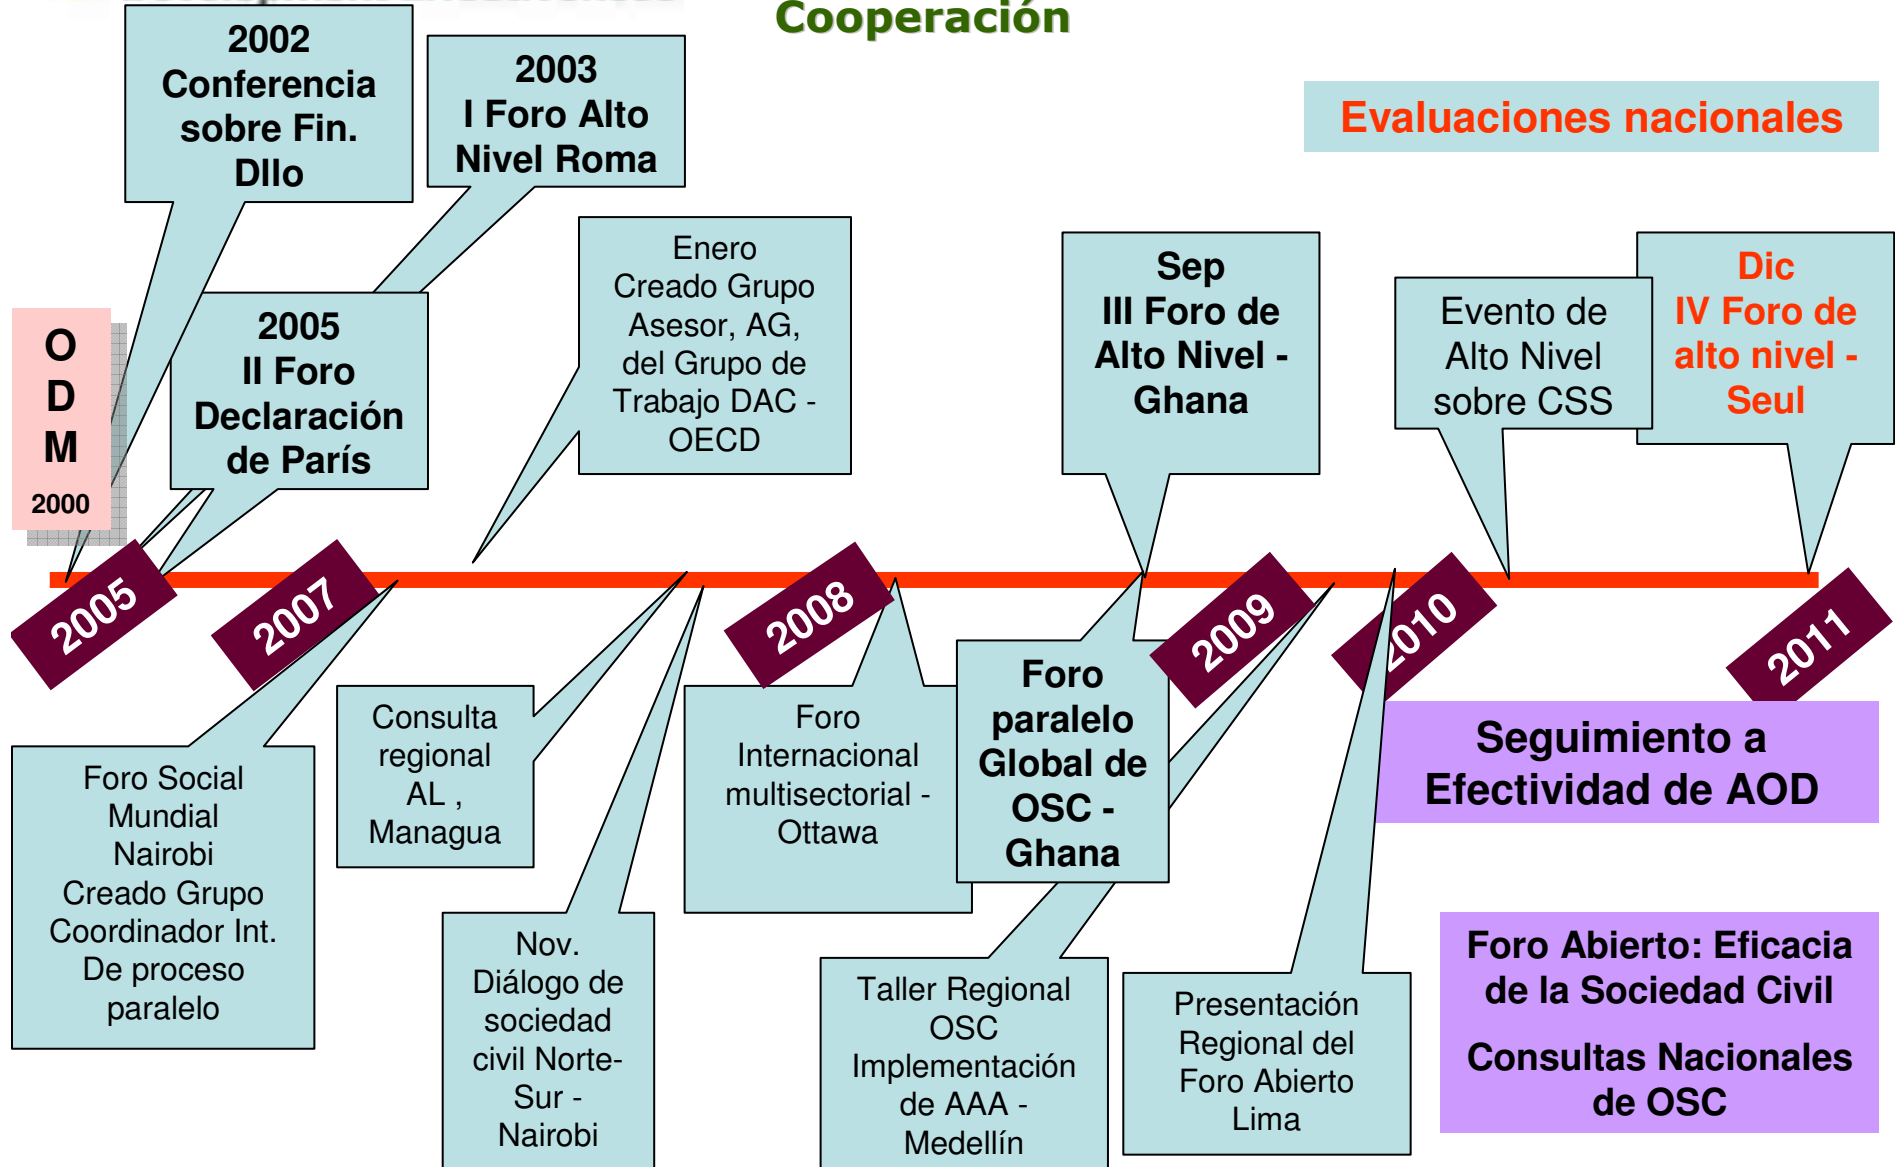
Cooperación

2002
Conferencia sobre Fin. Dllo

2003
I Foro Alto Nivel Roma

Evaluaciones nacionales

O
D
M
2000

2005
II Foro Declaración de París

Enero
Creado Grupo Asesor, AG, del Grupo de Trabajo DAC - OECD

Sep
III Foro de Alto Nivel - Ghana

Evento de Alto Nivel sobre CSS

Dic
IV Foro de alto nivel - Seul

2005

2007

2008

2009

2010

2011

Foro Social Mundial Nairobi Creado Grupo Coordinador Int. De proceso paralelo

Consulta regional AL , Managua

Foro Internacional multisectorial - Ottawa

Foro paralelo Global de OSC - Ghana

Seguimiento a Efectividad de AOD

Nov. Diálogo de sociedad civil Norte-Sur - Nairobi

Taller Regional OSC Implementación de AAA - Medellín

Presentación Regional del Foro Abierto Lima

Foro Abierto: Eficacia de la Sociedad Civil

Consultas Nacionales de OSC